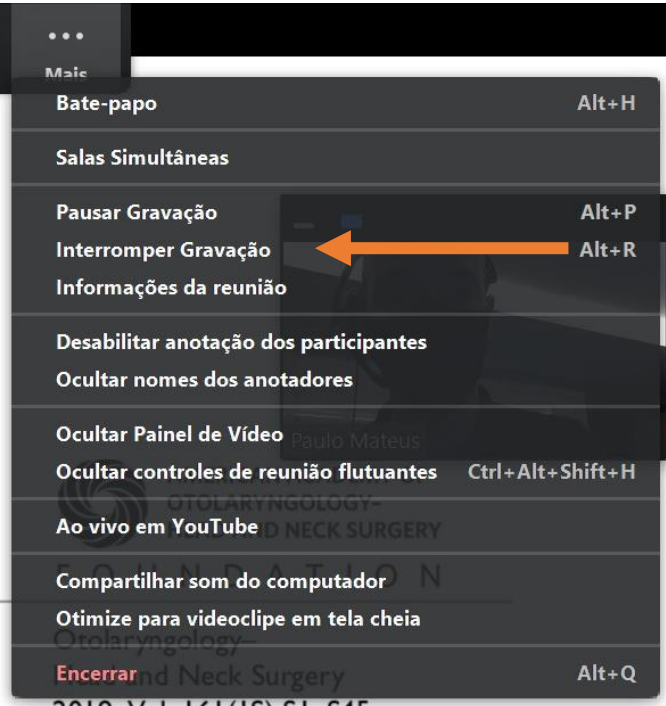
Mais

Bate-papo Alt+H

Salas Simultâneas

Pausar Gravação Alt+P
Interromper Gravação Alt+R
Informações da reunião

Desabilitar anotação dos participantes
Ocultar nomes dos anotadores

Ocultar Painel de Vídeo
Ocultar controles de reunião flutuantes Ctrl+Alt+Shift+H

Ao vivo em YouTube

Compartilhar som do computador
Otimize para videoclipe em tela cheia

Encerrar Alt+Q

Paulo Mateus

OTOLARYNGOLOGY–
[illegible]D NECK SURGERY
F O U N D A T I O N

Otolaryngology–
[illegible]nd Neck Surgery
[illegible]